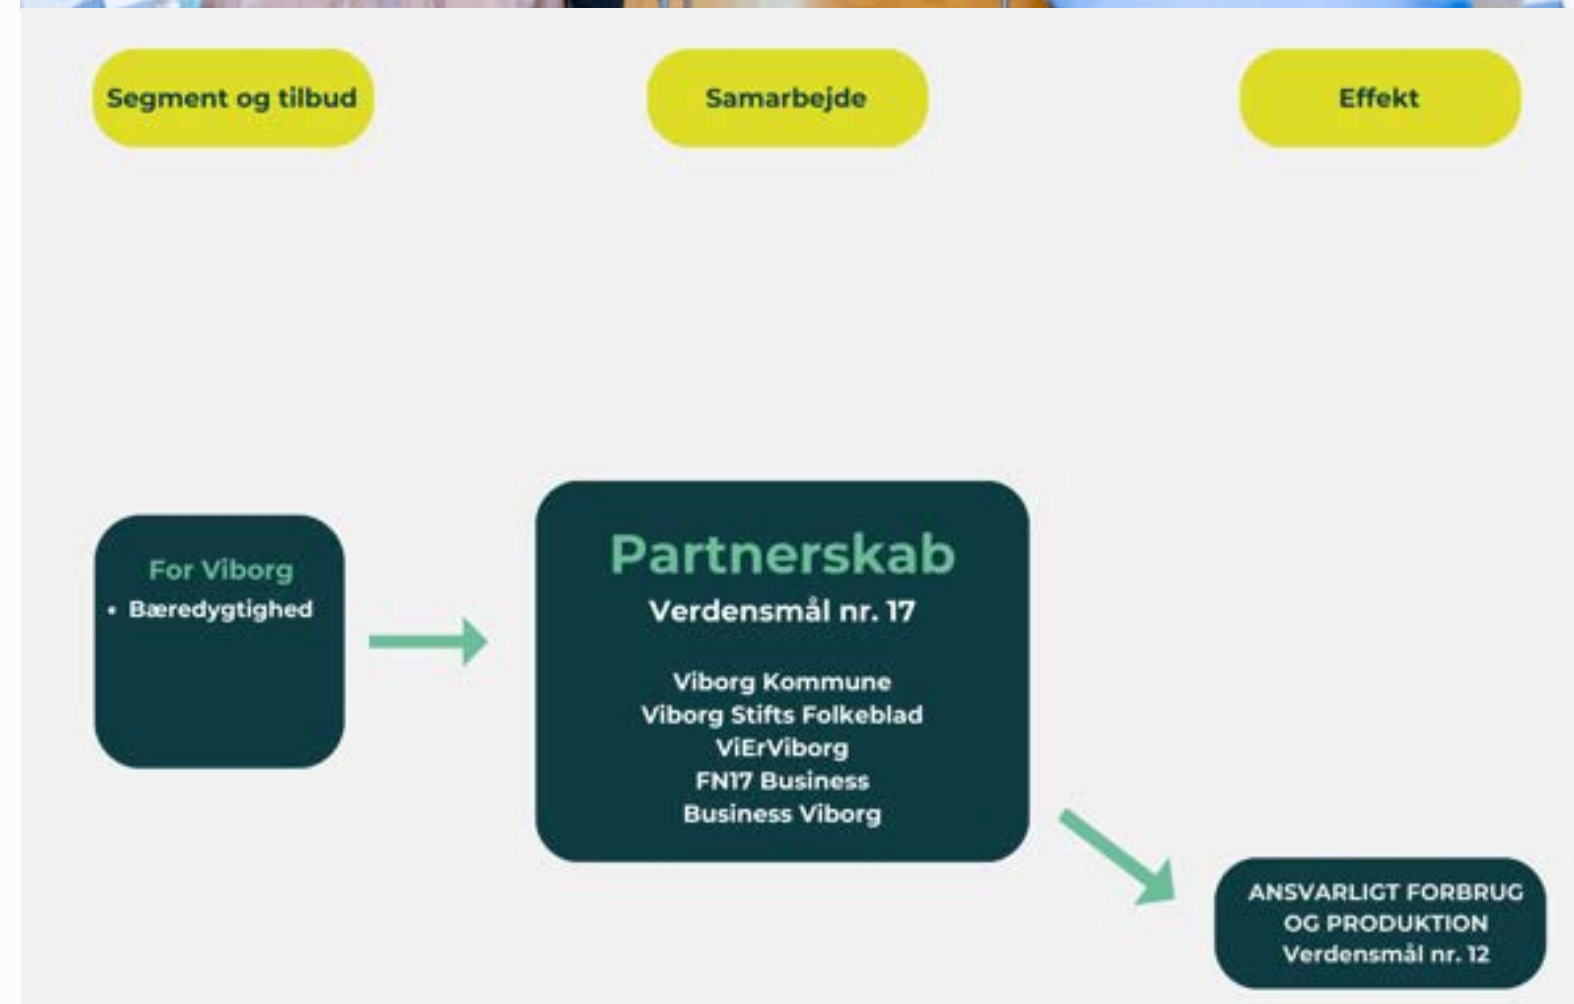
Segment og tilbud

Samarbejde

Effekt

For Viborg
• Bæredygtighed

Partnerskab
Verdensmål nr. 17

Viborg Kommune
Viborg Stifts Folkeblad
ViErViborg
FN17 Business
Business Viborg

ANSVARLIGT FORBRUG OG PRODUKTION
Verdensmål nr. 12